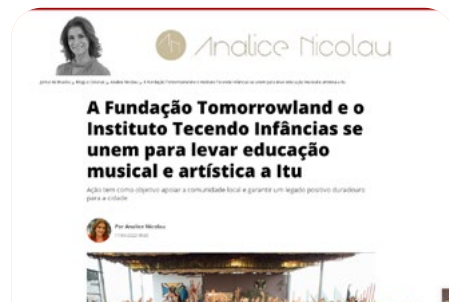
Analice Nicolau

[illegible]

A Fundação Tomorrowland e o Instituto Tecendo Infâncias se unem para levar educação musical e artística a Itu

Ação tem como objetivo apoiar a comunidade local e garantir um legado positivo duradouro para a cidade

Por Analice Nicolau
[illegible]